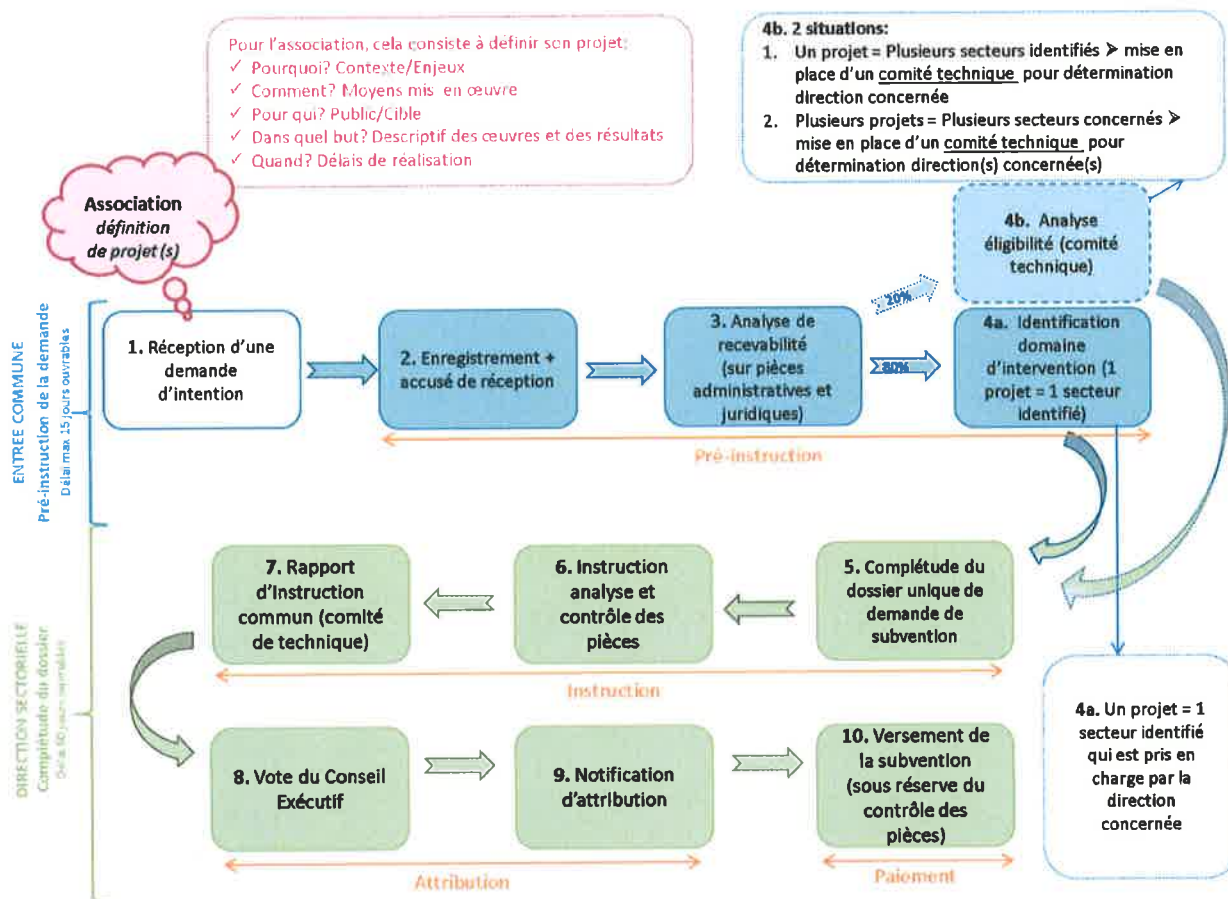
Pour l'association, cela consiste à définir son projet:
✓ Pourquoi? Contexte/Enjeux
✓ Comment? Moyens mis en œuvre
✓ Pour qui? Public/Cible
✓ Dans quel but? Descriptif des œuvres et des résultats
✓ Quand? Délais de réalisation

4b. 2 situations:
1. Un projet = Plusieurs secteurs identifiés ➤ mise en place d'un comité technique pour détermination direction concernée
2. Plusieurs projets = Plusieurs secteurs concernés ➤ mise en place d'un comité technique pour détermination direction(s) concernée(s)

Association
définition
de projet(s)

4b. Analyse éligibilité (comité technique)

20%

ENTREE COMMUNE
Pré-instruction de la demande
Délai max 15 jours ouvrables

1. Réception d'une demande d'intention

2. Enregistrement + accusé de réception

3. Analyse de recevabilité (sur pièces administratives et juridiques)

80%

4a. Identification domaine d'intervention (1 projet = 1 secteur identifié)

Pré-instruction

DIRECTION SECTORIELLE
Complétude du dossier
Délai 60 jours ouvrables

7. Rapport d'instruction commun (comité de technique)

6. Instruction analyse et contrôle des pièces

5. Complétude du dossier unique de demande de subvention

Instruction

4a. Un projet = 1 secteur identifié qui est pris en charge par la direction concernée

8. Vote du Conseil Exécutif

9. Notification d'attribution

10. Versement de la subvention (sous réserve du contrôle des pièces)

Attribution

Paiement